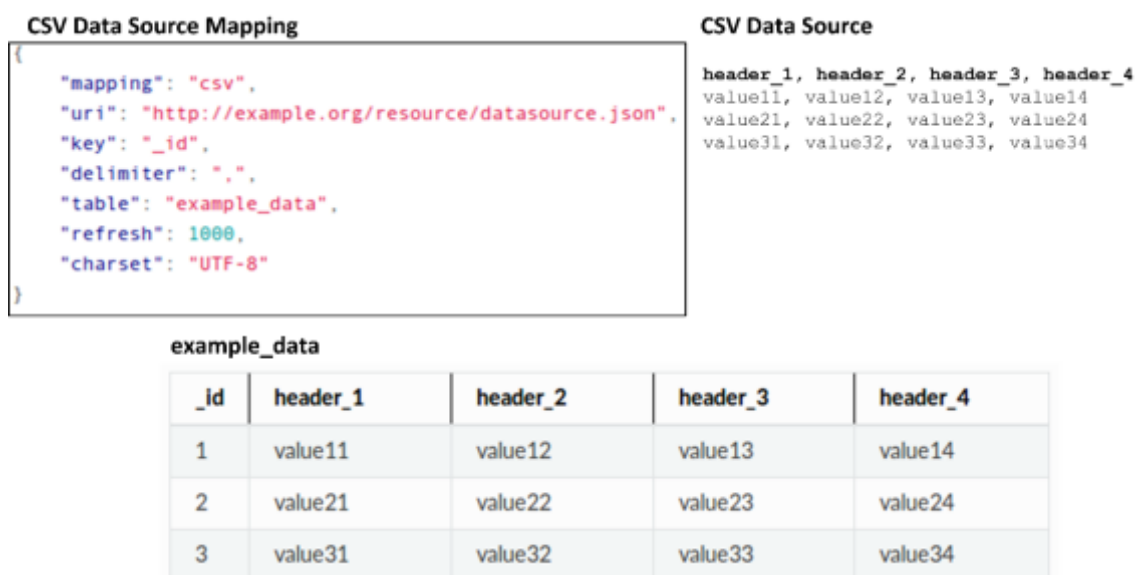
CSV Data Source Mapping

{
"mapping": "csv",
"uri": "http://example.org/resource/datasource.json",
"key": "_id",
"delimiter": ",",
"table": "example_data",
"refresh": 1000,
"charset": "UTF-8"
}

CSV Data Source

header_1, header_2, header_3, header_4
value11, value12, value13, value14
value21, value22, value23, value24
value31, value32, value33, value34

example_data

| _id | header_1 | header_2 | header_3 | header_4 |
|---|---|---|---|---|
| 1 | value11 | value12 | value13 | value14 |
| 2 | value21 | value22 | value23 | value24 |
| 3 | value31 | value32 | value33 | value34 |